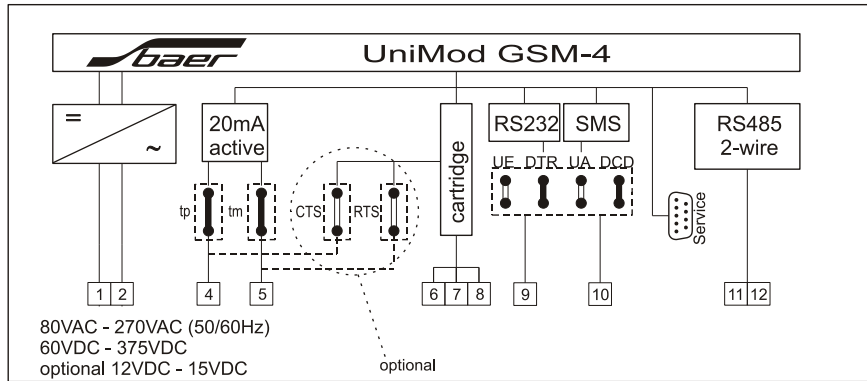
baer

UniMod GSM-4

=

~

20mA active

tp

tm

CTS

RTS

cartridge

RS232

SMS

UE

DTR

UA

DCD

Service

RS485 2-wire

1 2

4

5

6 7 8

9

10

11 12

80VAC - 270VAC (50/60Hz)
60VDC - 375VDC
optional 12VDC - 15VDC

optional